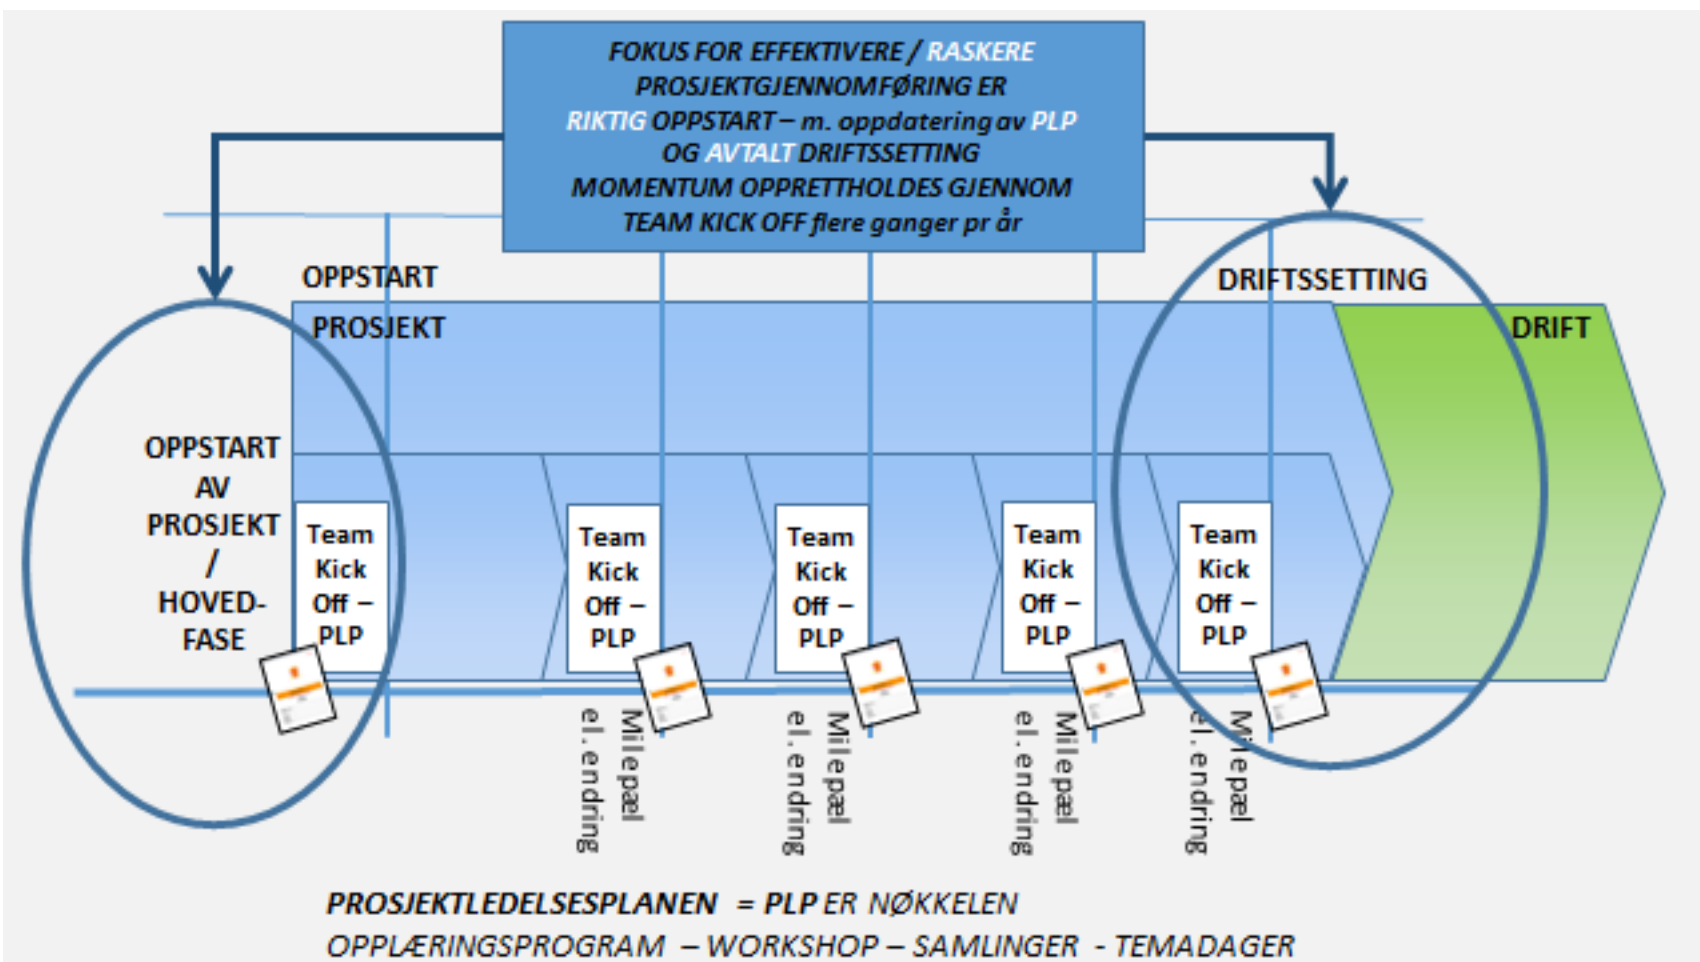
FOKUS FOR EFFEKTIVERE / RASKERE PROSJEKTGJENNOMFØRING ER RIKTIG OPPSTART – m. oppdatering av PLP OG AVTALT DRIFTSSETTING MOMENTUM OPPRETTHOLDES GJENNOM TEAM KICK OFF flere ganger pr år

OPPSTART

PROSJEKT

DRIFTSSETTING

DRIFT

OPPSTART AV PROSJEKT / HOVED-FASE

Team Kick Off – PLP

Team Kick Off – PLP

Milepæl el. endring

Team Kick Off – PLP

Milepæl el. endring

Team Kick Off – PLP

Milepæl el. endring

Team Kick Off – PLP

Milepæl el. endring

PROSJEKTLEDELSESPLANEN = PLP ER NØKKELEN
OPPLÆRINGSPROGRAM – WORKSHOP – SAMLINGER - TEMADAGER